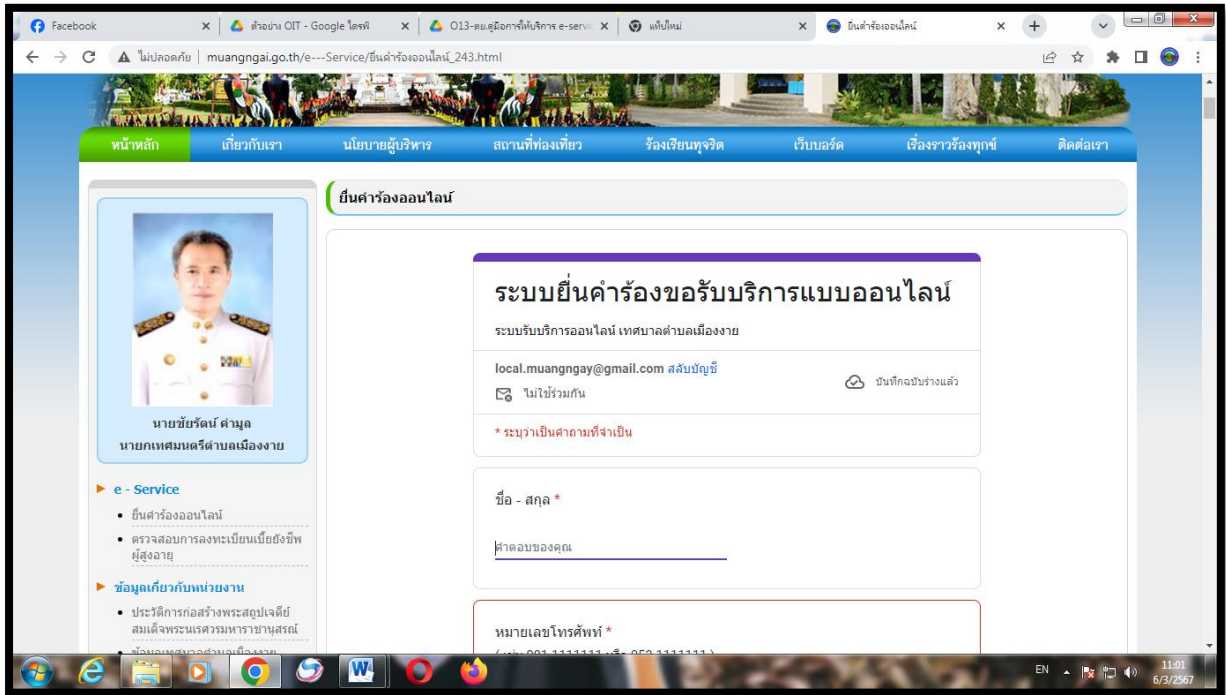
Facebook | ตัวอย่าง OIT - Google ไดรฟ์ | O13-คม.คู่มือการให้บริการ e-servi | แท็บใหม่ | ยื่นคำร้องออนไลน์

ไม่ปลอดภัย | muangngai.go.th/e---Service/ยื่นคำร้องออนไลน์_243.html

หน้าหลัก | เกี่ยวกับเรา | นโยบายผู้บริหาร | สถานที่ท่องเที่ยว | ร้องเรียนทุจริต | เว็บบอร์ด | เรื่องราวร้องทุกข์ | ติดต่อเรา

ยื่นคำร้องออนไลน์

นายชัยรัตน์ คำมูล
นายกเทศมนตรีตำบลเมืองงาย

► e - Service
• ยื่นคำร้องออนไลน์
• ตรวจสอบการลงทะเบียนเบี้ยยังชีพผู้สูงอายุ

► ข้อมูลเกี่ยวกับหน่วยงาน
• ประวัติการก่อสร้างพระสถูปเจดีย์สมเด็จพระนเรศวรมหาราชานุสรณ์
• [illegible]

ระบบยื่นคำร้องขอรับบริการแบบออนไลน์
ระบบรับบริการออนไลน์ เทศบาลตำบลเมืองงาย

local.muangngay@gmail.com สลับบัญชี
ไม่ใช้ร่วมกัน
บันทึกฉบับร่างแล้ว

* ระบุว่าเป็นคำถามที่จำเป็น

ชื่อ - สกุล *
คำตอบของคุณ

หมายเลขโทรศัพท์ *
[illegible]

EN 11:01 6/3/2567